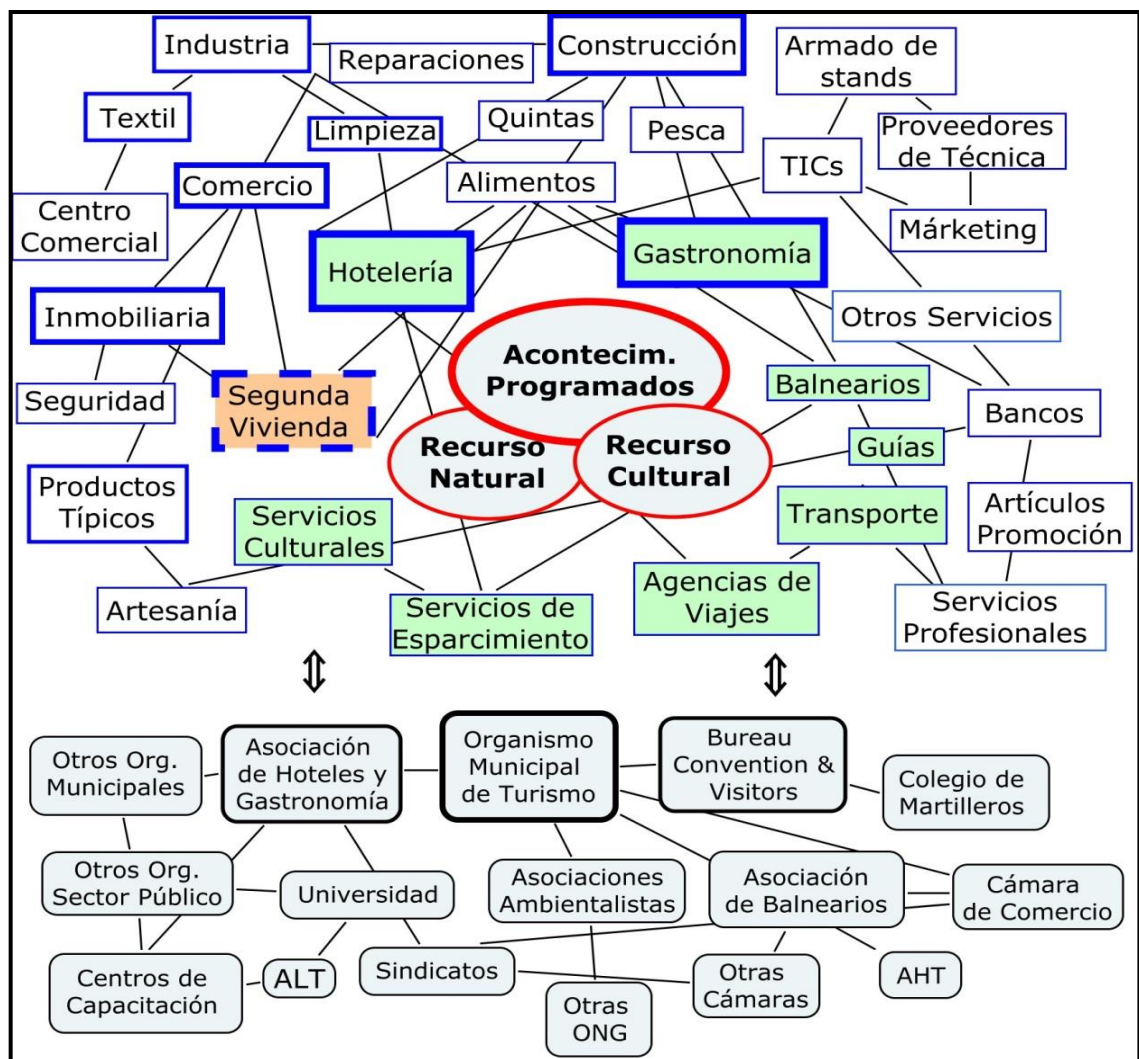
Industria

Reparaciones

Construcción

Armado de stands

Textil

Limpieza

Quintas

Pesca

Proveedores de Técnica

TICs

Comercio

Alimentos

Centro Comercial

Márketing

Hotelería

Gastronomía

Inmobiliaria

Otros Servicios

Acontecim. Programados

Seguridad

Segunda Vivienda

Balnearios

Bancos

Recurso Natural

Recurso Cultural

Guías

Productos Típicos

Artículos Promoción

Servicios Culturales

Transporte

Agencias de Viajes

Artesanía

Servicios de Esparcimiento

Servicios Profesionales

⇕

⇕

Otros Org. Municipales

Asociación de Hoteles y Gastronomía

Organismo Municipal de Turismo

Bureau Convention & Visitors

Colegio de Martilleros

Otros Org. Sector Público

Universidad

Asociaciones Ambientalistas

Asociación de Balnearios

Cámara de Comercio

Centros de Capacitación

ALT

Sindicatos

Otras Cámaras

AHT

Otras ONG